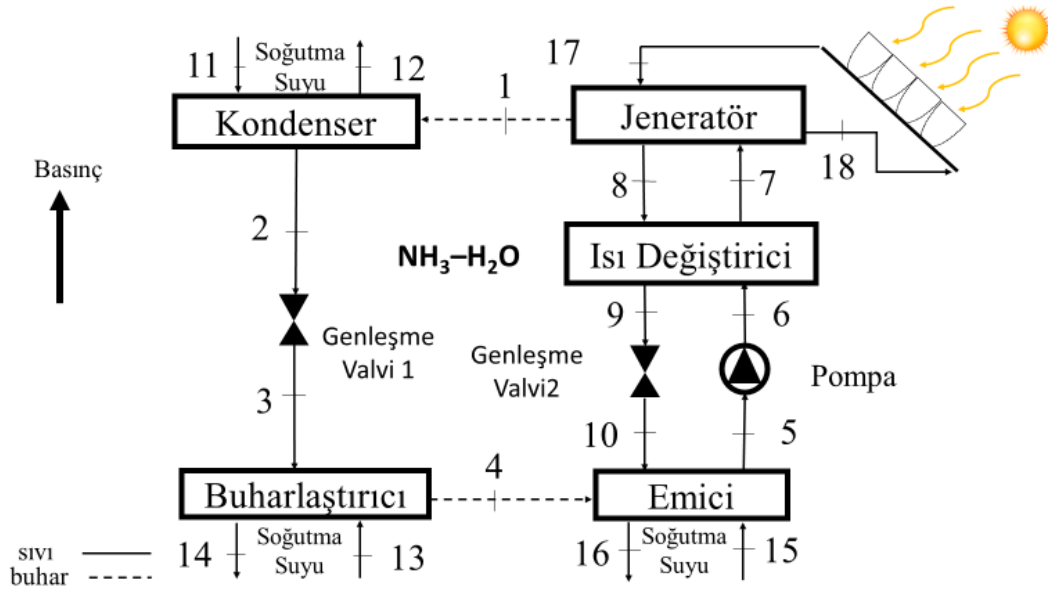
11 Soğutma Suyu 12

17

Kondenser

1

Jeneratör

Basınç

8 7 18

2

$NH_3–H_2O$

Isı Değiştirici

9 6

Genleşme Valvi 1

Genleşme Valvi2

Pompa

3

10 5

4

Buharlaştırıcı

Emici

sıvı
buhar

14 Soğutma Suyu 13

16 Soğutma Suyu 15